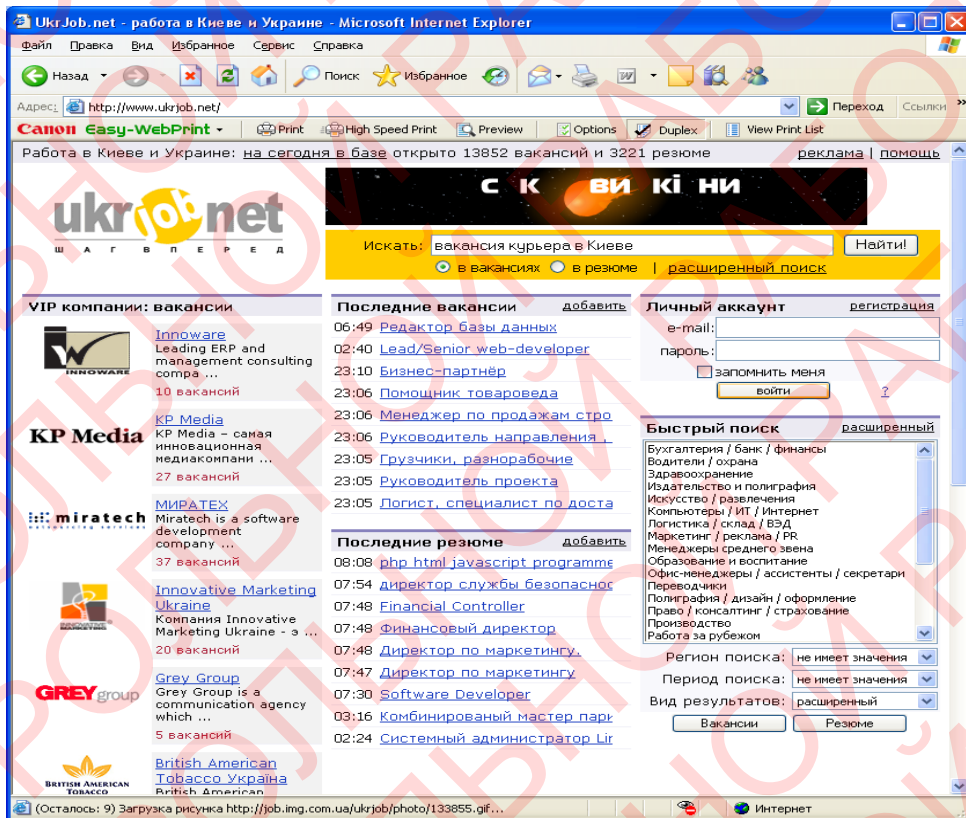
UkrJob.net - работа в Киеве и Украине - Microsoft Internet Explorer

Файл Правка Вид Избранное Сервис Справка

Назад Поиск Избранное

Адрес: http://www.ukrjob.net/ Переход Ссылки

Canon Easy-WebPrint Print High Speed Print Preview Options Duplex View Print List

Работа в Киеве и Украине: на сегодня в базе открыто 13852 вакансий и 3221 резюме реклама | помощь

ukrjob.net
шаг вперед

С К ВИ КІ НИ

Искать: вакансия курьера в Киеве Найти!
в вакансиях в резюме | расширенный поиск

VIP компании: вакансии

Innoware
Leading ERP and management consulting compa ...
10 вакансий

KP Media
KP Media – самая инновационная медиакомпани ...
27 вакансий

МИРАТЕХ
Miratech is a software development company ...
37 вакансий

Innovative Marketing Ukraine
Компания Innovative Marketing Ukraine - э ...
20 вакансий

Grey Group
Grey Group is a communication agency which ...
5 вакансий

British American Tobacco Україна
British American

Последние вакансии добавить
06:49 Редактор базы данных
02:40 Lead/Senior web-developer
23:10 Бизнес-партнёр
23:06 Помощник товароведа
23:06 Менеджер по продажам стро
23:06 Руководитель направления ,
23:05 Грузчики, разнорабочие
23:05 Руководитель проекта
23:05 Логист, специалист по доста

Последние резюме добавить
08:08 php html javascript programme
07:54 директор службы безопаснос
07:48 Financial Controller
07:48 Финансовый директор
07:48 Директор по маркетингу.
07:47 Директор по маркетингу
07:30 Software Developer
03:16 Комбинированый мастер пари
02:24 Системный администратор Lir

Личный аккаунт регистрация
e-mail:
пароль:
запомнить меня
войти ?

Быстрый поиск расширенный
Бухгалтерия / банк / финансы
Водители / охрана
Здравоохранение
Издательство и полиграфия
Искусство / развлечения
Компьютеры / ИТ / Интернет
Логистика / склад / ВЭД
Маркетинг / реклама / PR
Менеджеры среднего звена
Образование и воспитание
Офис-менеджеры / ассистенты / секретари
Переводчики
Полиграфия / дизайн / оформление
Право / консалтинг / страхование
Производство
Работа за рубежом
Регион поиска: не имеет значения
Период поиска: не имеет значения
Вид результатов: расширенный
Вакансии Резюме

(Осталось: 9) Загрузка рисунка http://job.img.com.ua/ukrjob/photo/133855.gif... Интернет